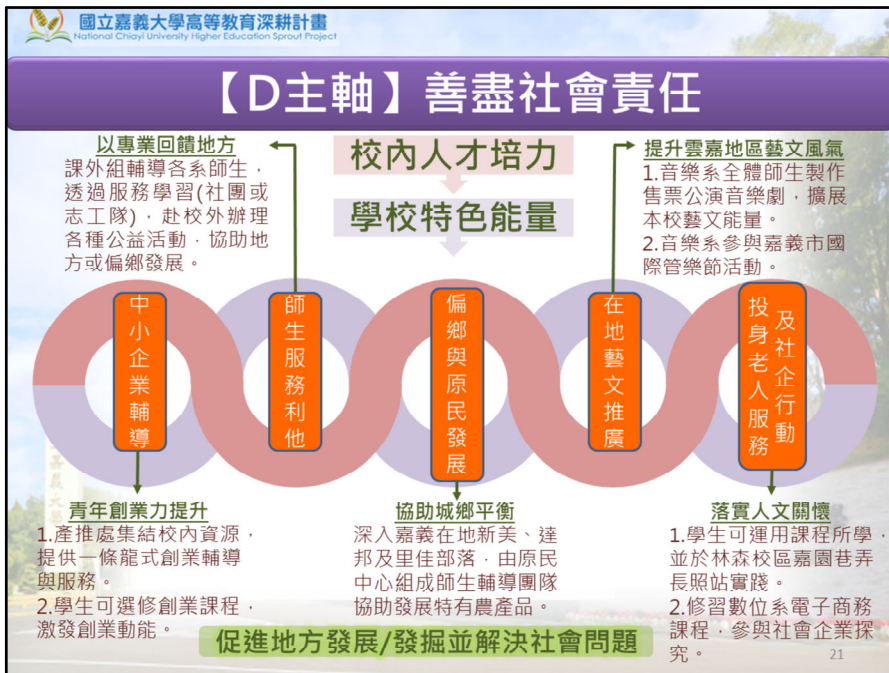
國立嘉義大學高等教育深耕計畫
National Chiayi University Higher Education Sprout Project

【D主軸】善盡社會責任

校內人才培力
學校特色能量

以專業回饋地方
課外組輔導各系師生，透過服務學習(社團或志工隊)，赴校外辦理各種公益活動，協助地方或偏鄉發展。

提升雲嘉地區藝文風氣
1.音樂系全體師生製作售票公演音樂劇，擴展本校藝文能量。
2.音樂系參與嘉義市國際管樂節活動。

中小企業輔導

師生服務利他

偏鄉與原民發展

在地藝文推廣

投身老人服務及社企行動

青年創業力提升
1.產推處集結校內資源，提供一條龍式創業輔導與服務。
2.學生可選修創業課程，激發創業動能。

協助城鄉平衡
深入嘉義在地新美、達邦及里佳部落，由原民中心組成師生輔導團隊協助發展特有農產品。

落實人文關懷
1.學生可運用課程所學，並於林森校區嘉園巷弄長照站實踐。
2.修習數位系電子商務課程，參與社會企業探究。

促進地方發展/發掘並解決社會問題

21